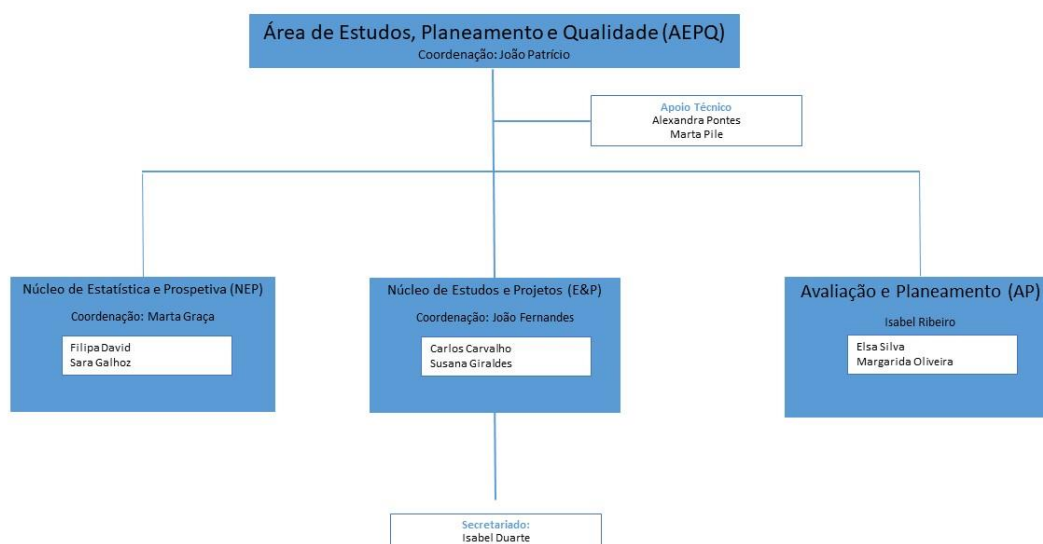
Área de Estudos, Planeamento e Qualidade (AEPQ)
Coordenação: João Patrício

Apoio Técnico
Alexandra Pontes
Marta Pile

Núcleo de Estatística e Prospetiva (NEP)
Coordenação: Marta Graça
Filipa David
Sara Galhoz

Núcleo de Estudos e Projetos (E&P)
Coordenação: João Fernandes
Carlos Carvalho
Susana Giraldes

Avaliação e Planeamento (AP)
Isabel Ribeiro
Elsa Silva
Margarida Oliveira

Secretariado:
Isabel Duarte